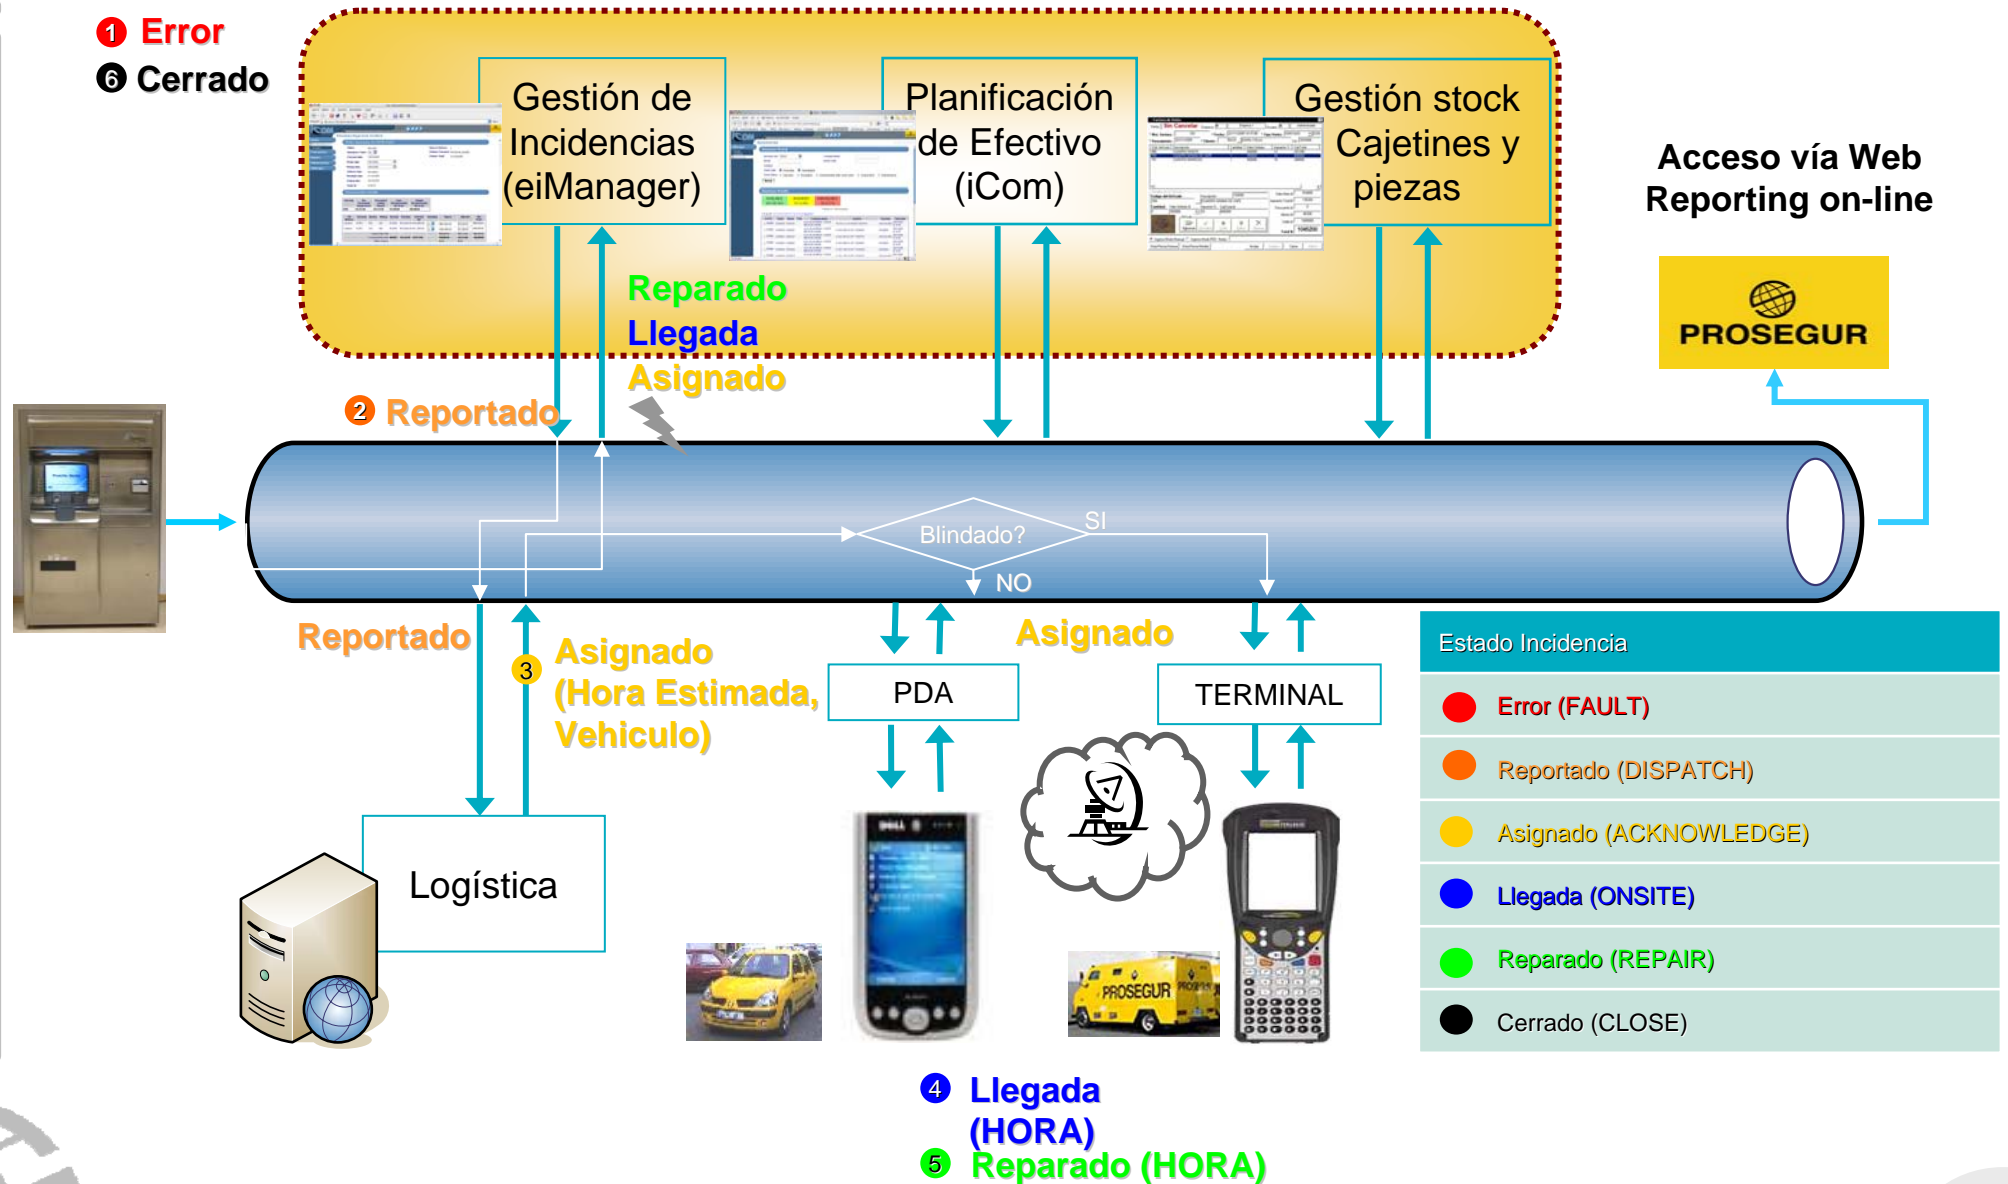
1 Error
6 Cerrado

Gestión de Incidencias (eiManager)

Planificación de Efectivo (iCom)

Gestión stock Cajetines y piezas

Acceso vía Web Reporting on-line

PROSEGUR

Reparado
Llegada
Asignado

2 Reportado

Blindado?
SI
NO

Reportado

3 Asignado (Hora Estimada, Vehiculo)

Asignado

PDA

TERMINAL

Logística

PROSEGUR

4 Llegada (HORA)
5 Reparado (HORA)

| Estado Incidencia |
|---|
| Error (FAULT) |
| Reportado (DISPATCH) |
| Asignado (ACKNOWLEDGE) |
| Llegada (ONSITE) |
| Reparado (REPAIR) |
| Cerrado (CLOSE) |